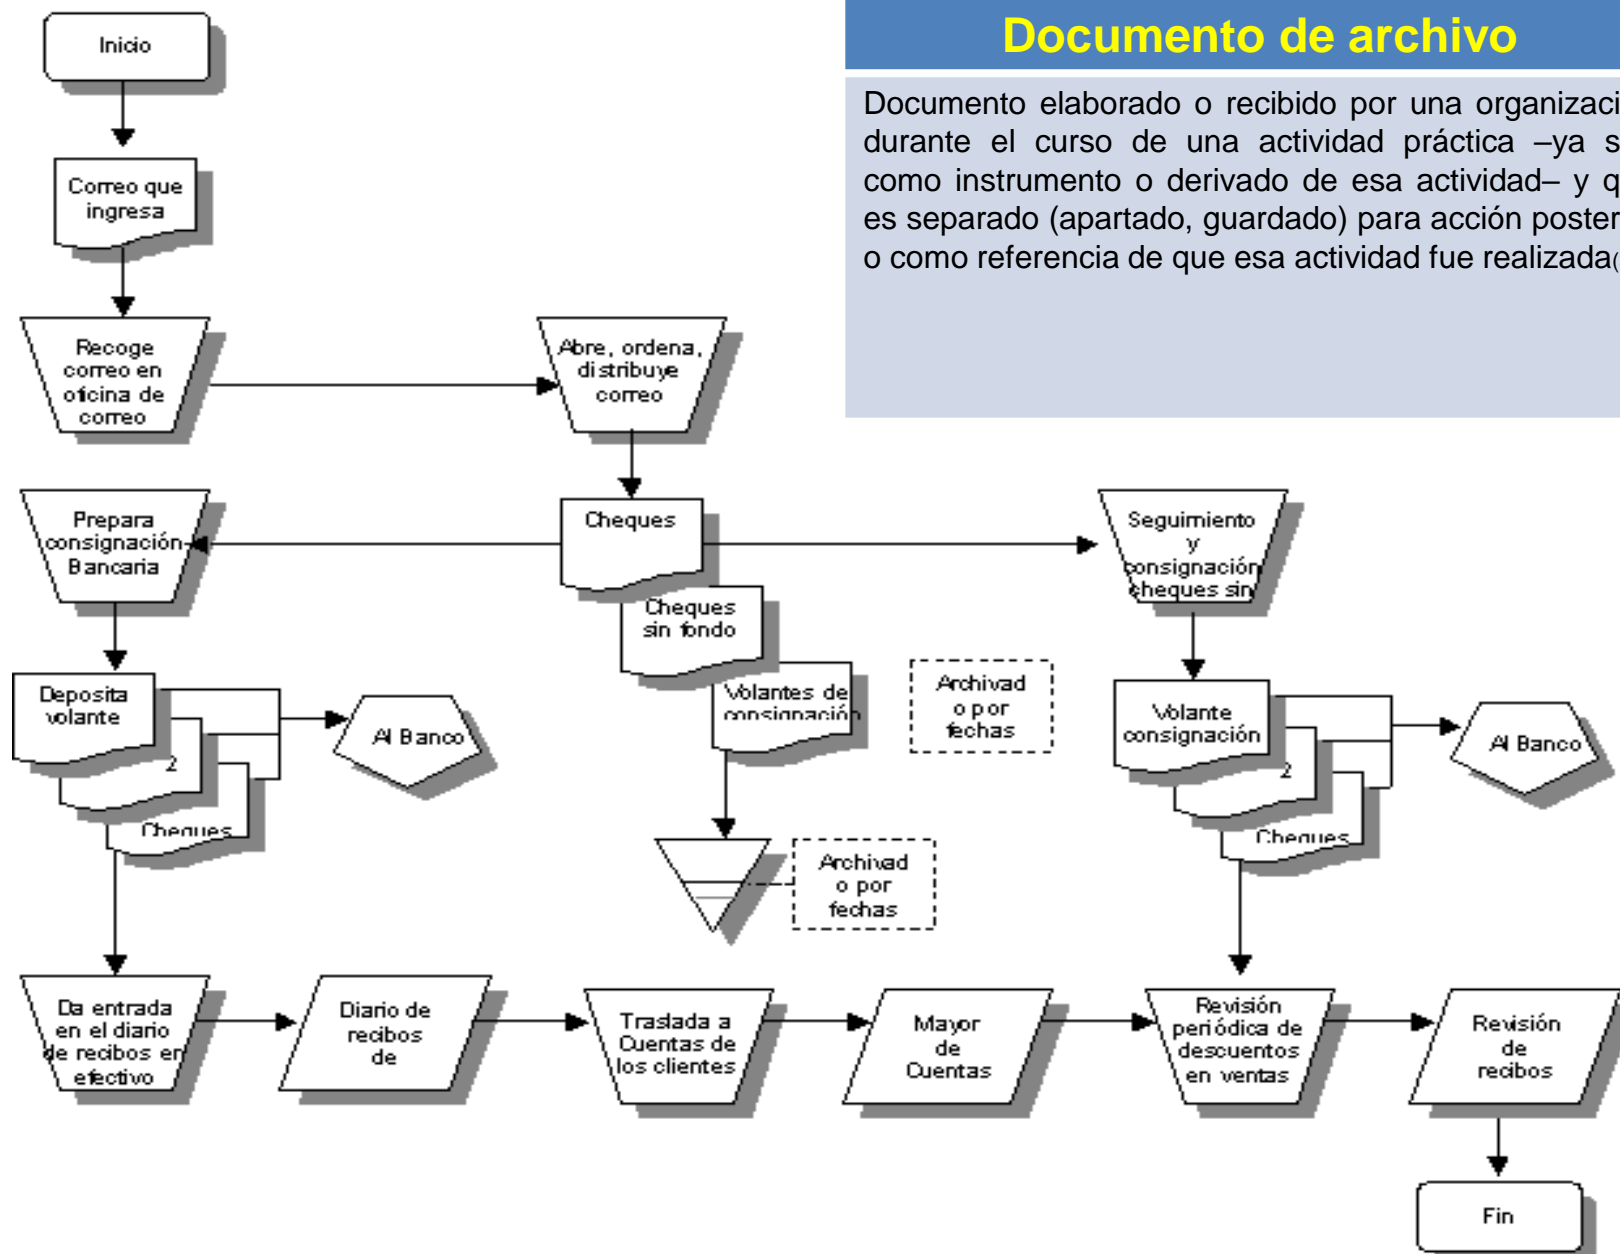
Documento de archivo

Documento elaborado o recibido por una organizaci durante el curso de una actividad práctica –ya s como instrumento o derivado de esa actividad– y q es separado (apartado, guardado) para acción poster o como referencia de que esa actividad fue realizada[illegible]

Inicio

Correo que ingresa

Recoge correo en oficina de correo

Abre, ordena, distribuye correo

Prepara consignación Bancaria

Cheques

Seguimiento y consignación cheques sin

Cheques sin fondo

Volantes de consignación

Archivad o por fechas

Deposita volante

2

Cheques

Al Banco

Volante consignación

2

Cheques

Al Banco

Archivad o por fechas

Da entrada en el diario de recibos en efectivo

Diario de recibos de

Traslada a Cuentas de los clientes

Mayor de Cuentas

Revisión periódica de descuentos en ventas

Revisión de recibos

Fin